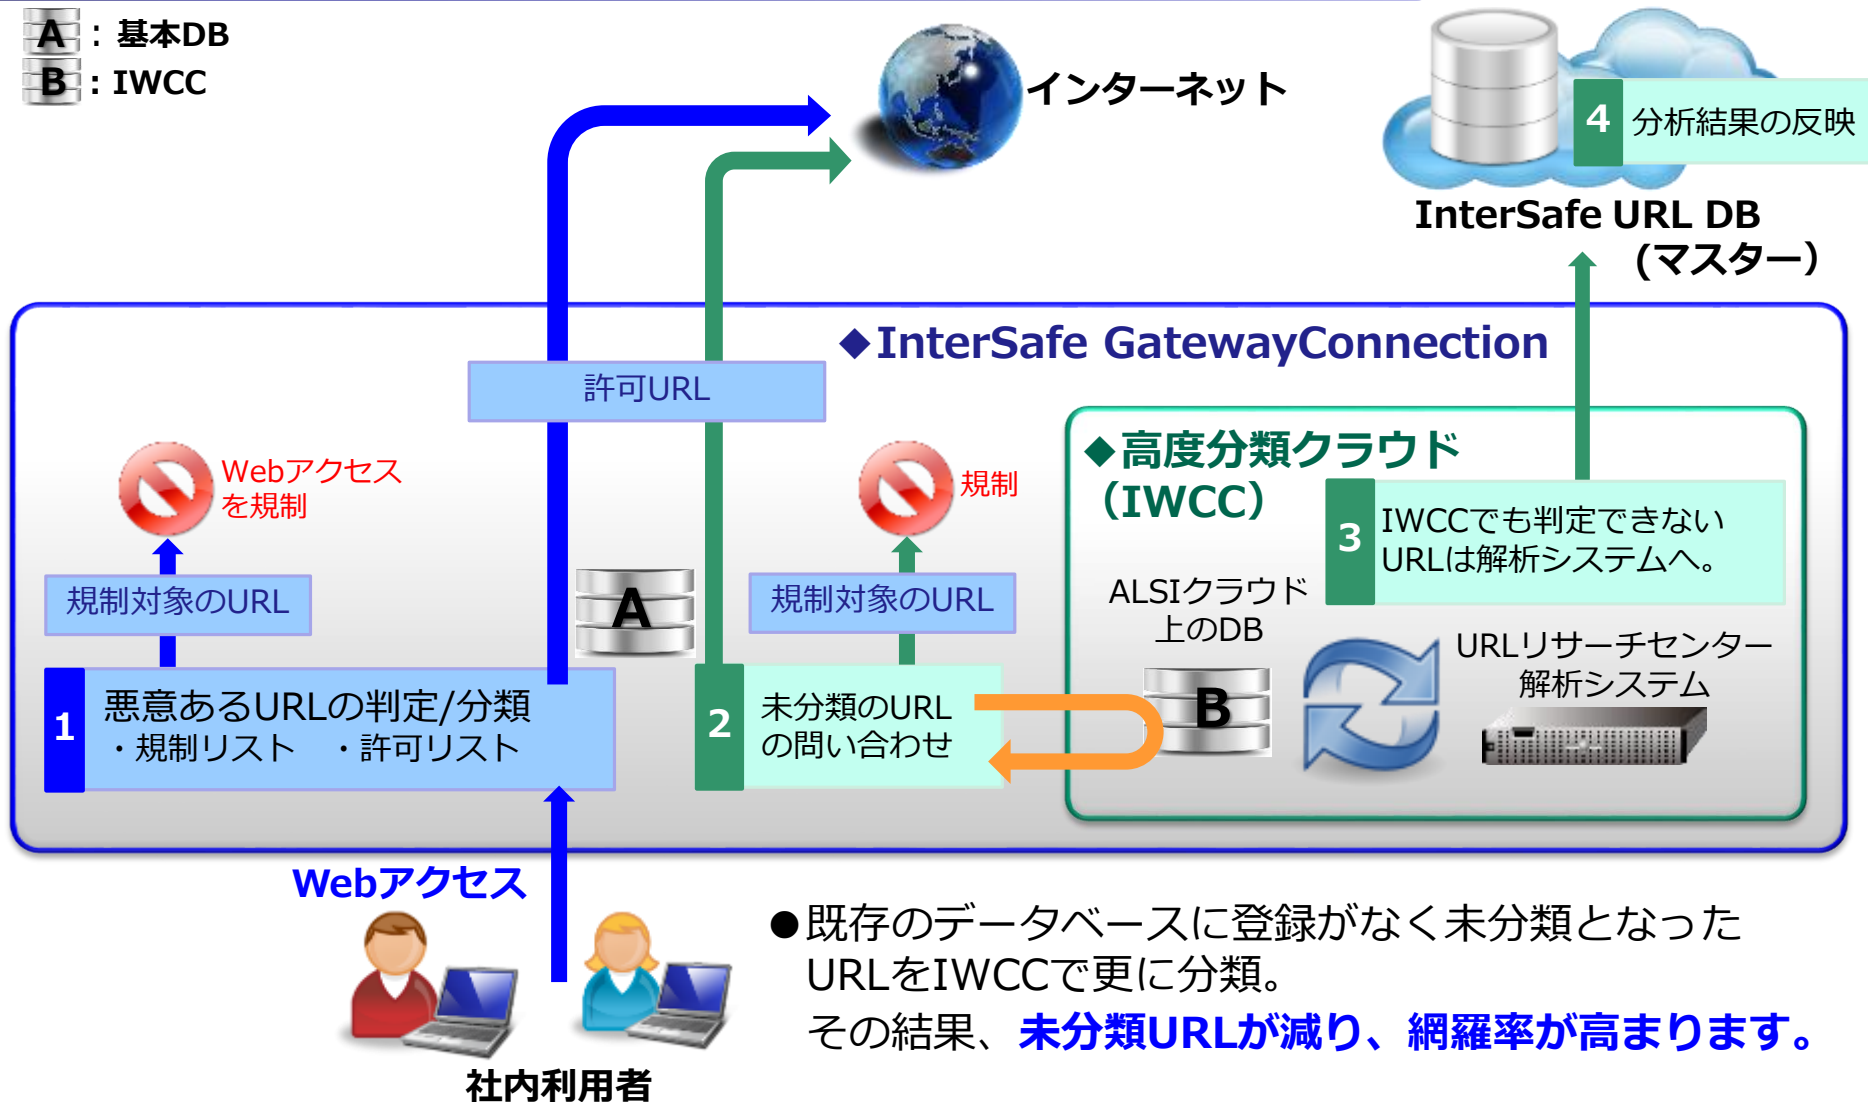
A：基本DB
B：IWCC

インターネット

4 分析結果の反映

InterSafe URL DB
（マスター）

◆InterSafe GatewayConnection

許可URL

Webアクセスを規制

規制

◆高度分類クラウド（IWCC）

3 IWCCでも判定できないURLは解析システムへ。

規制対象のURL

A

規制対象のURL

ALSIクラウド上のDB

URLリサーチセンター解析システム

1 悪意あるURLの判定/分類
・規制リスト　・許可リスト

2 未分類のURLの問い合わせ

B

Webアクセス

社内利用者

●既存のデータベースに登録がなく未分類となったURLをIWCCで更に分類。
その結果、未分類URLが減り、網羅率が高まります。